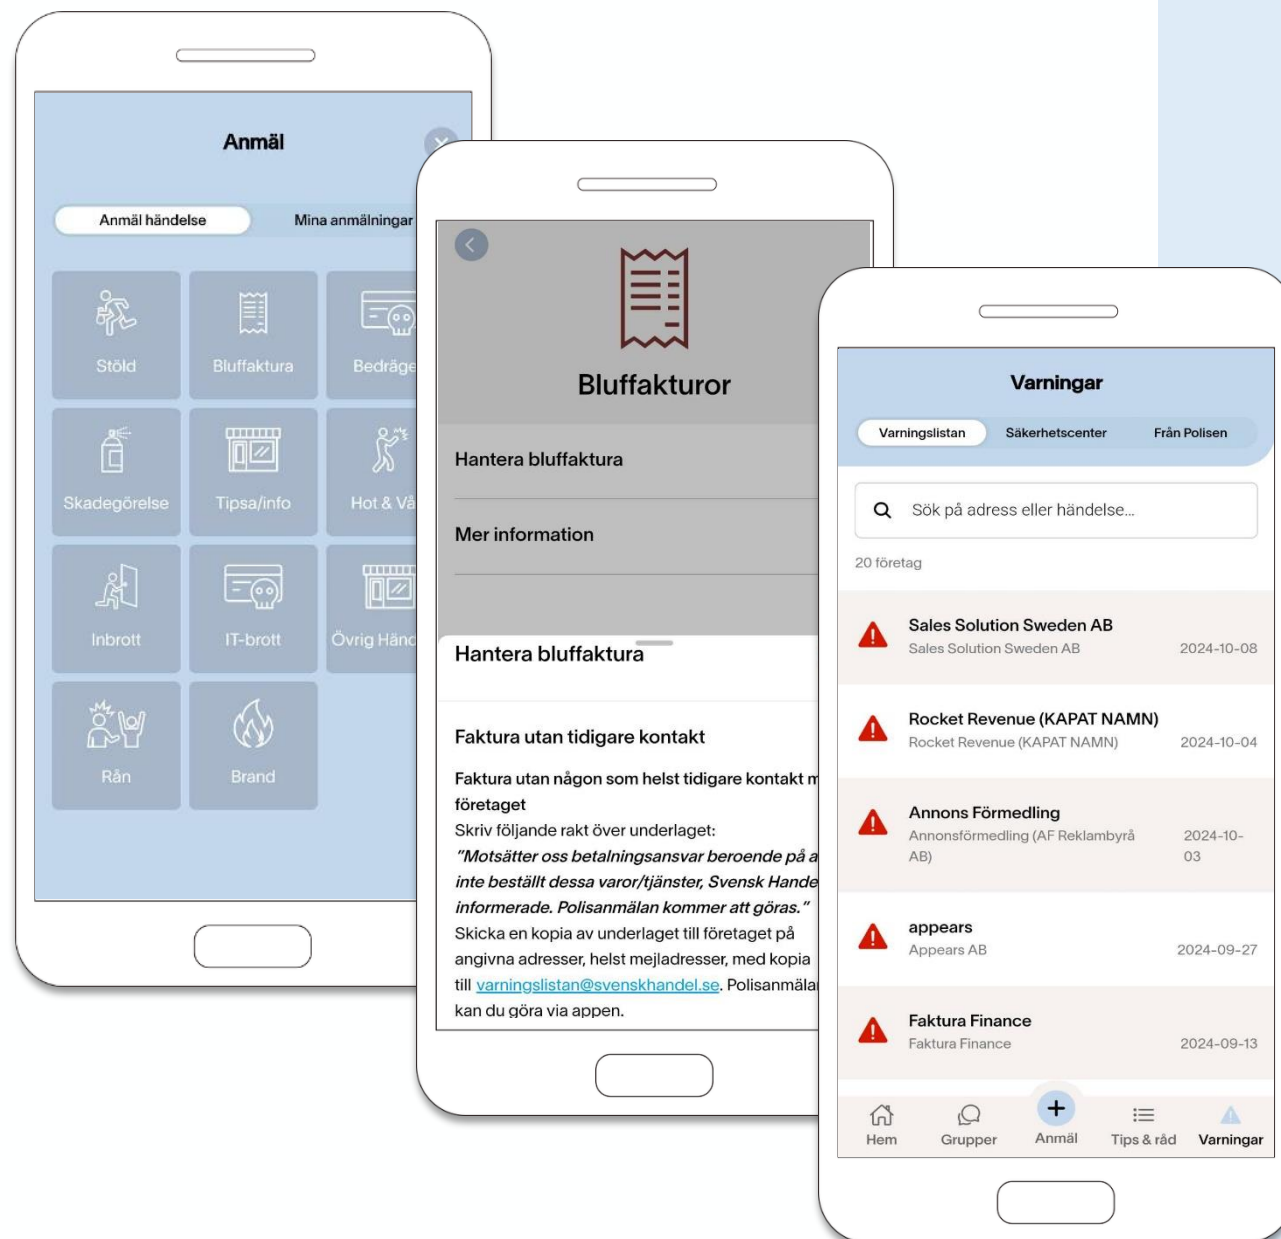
Anmäl

Anmäl händelse

Mina anmälningar

Stöld

Bluffaktura

Bedräge

Skadegörelse

Tipsa/info

Hot & Vå

Inbrott

IT-brott

Övrig Händ

Rån

Brand

Bluffakturor

Hantera bluffaktura

Mer information

Hantera bluffaktura

Faktura utan tidigare kontakt

Faktura utan någon som helst tidigare kontakt m företaget

Skriv följande rakt över underlaget:

*"Motsätter oss betalningsansvar beroende på a inte beställt dessa varor/tjänster, Svensk Hande informerade. Polisanmälan kommer att göras."*

Skicka en kopia av underlaget till företaget på angivna adresser, helst mejladresser, med kopia till varningslistan@svenskhandel.se. Polisanmälan kan du göra via appen.

Varningar

Varningslistan

Säkerhetscenter

Från Polisen

Sök på adress eller händelse...

20 företag

Sales Solution Sweden AB
Sales Solution Sweden AB
2024-10-08

Rocket Revenue (KAPAT NAMN)
Rocket Revenue (KAPAT NAMN)
2024-10-04

Annons Förmedling
Annonsförmedling (AF Reklambyrå AB)
2024-10-03

appears
Appears AB
2024-09-27

Faktura Finance
Faktura Finance
2024-09-13

Hem

Grupper

Anmäl

Tips & råd

Varningar